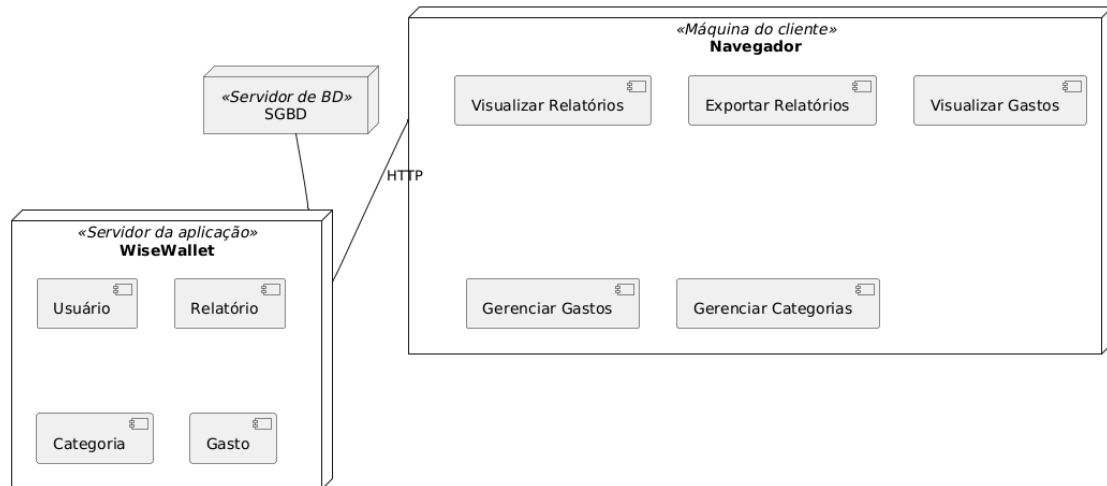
«Máquina do cliente»
**Navegador**

Visualizar Relatórios

Exportar Relatórios

Visualizar Gastos

Gerenciar Gastos

Gerenciar Categorias

«Servidor de BD»
SGBD

HTTP

«Servidor da aplicação»
**WiseWallet**

Usuário

Relatório

Categoria

Gasto